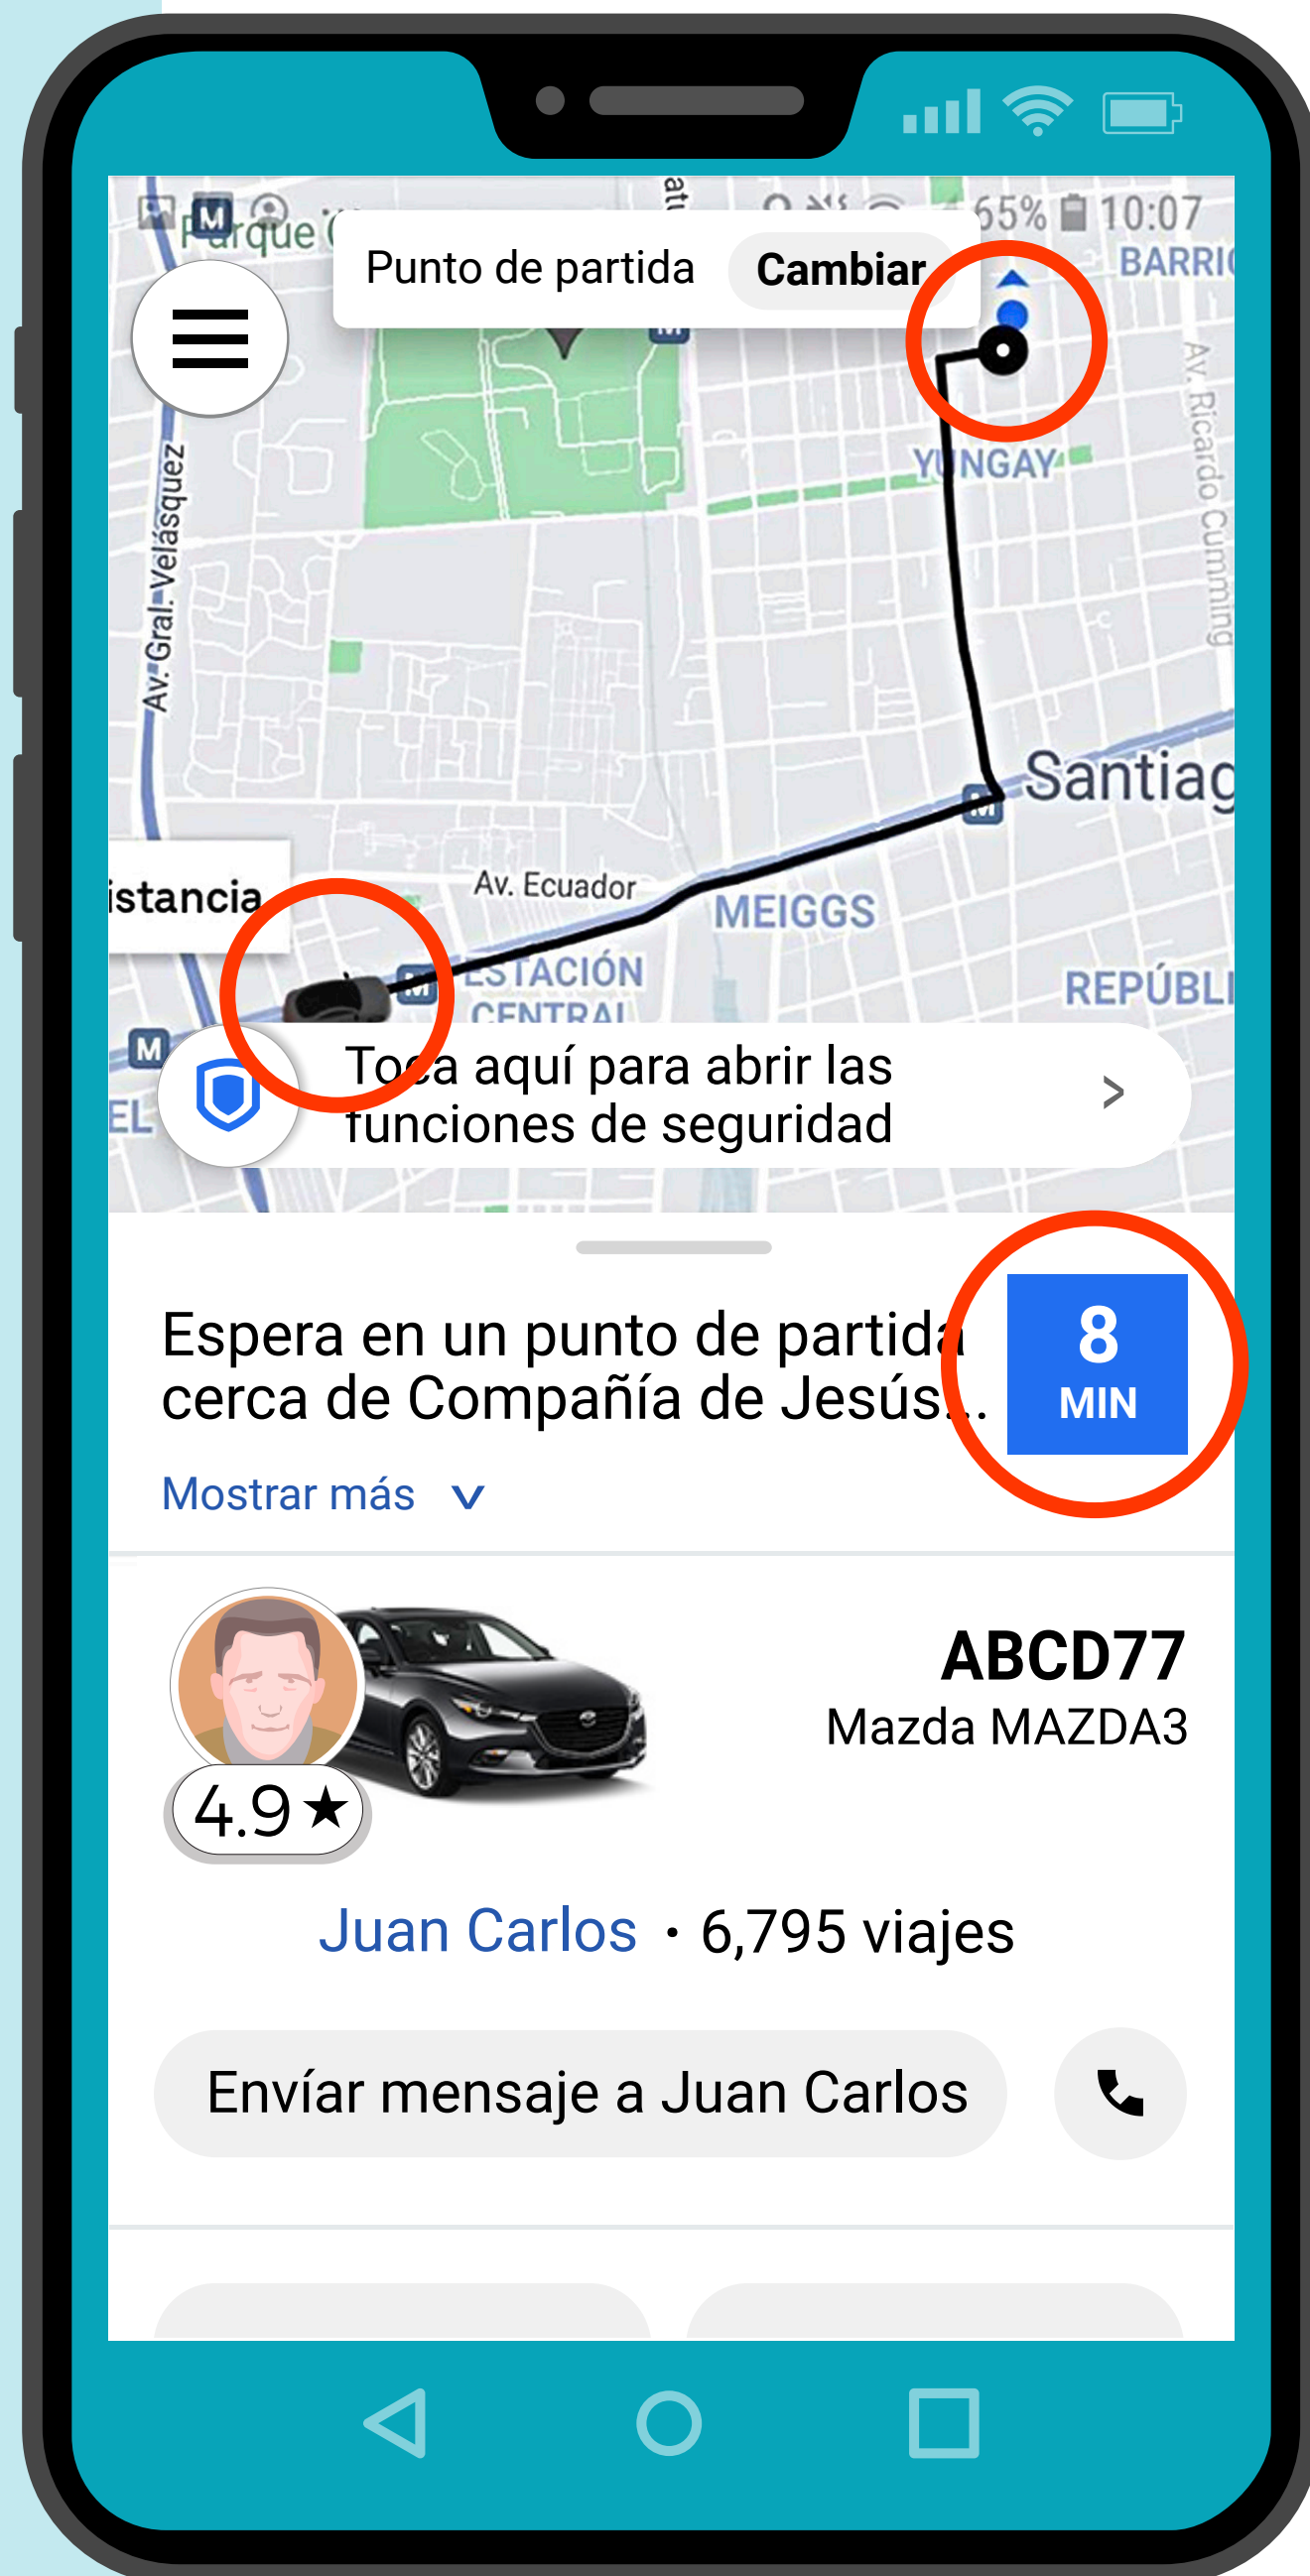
65% 10:07

Parque

Punto de partida Cambiar

BARRIO

Av. Ricardo Cumming

YUNGAY

Av. Gral. Velásquez

Santiag

istancia

Av. Ecuador

MEIGGS

ESTACIÓN CENTRAL

REPÚBLI

EL

Toca aquí para abrir las funciones de seguridad >

Espera en un punto de partida cerca de Compañía de Jesús...

8 MIN

Mostrar más

ABCD77
Mazda MAZDA3

4.9★

Juan Carlos • 6,795 viajes

Envíar mensaje a Juan Carlos